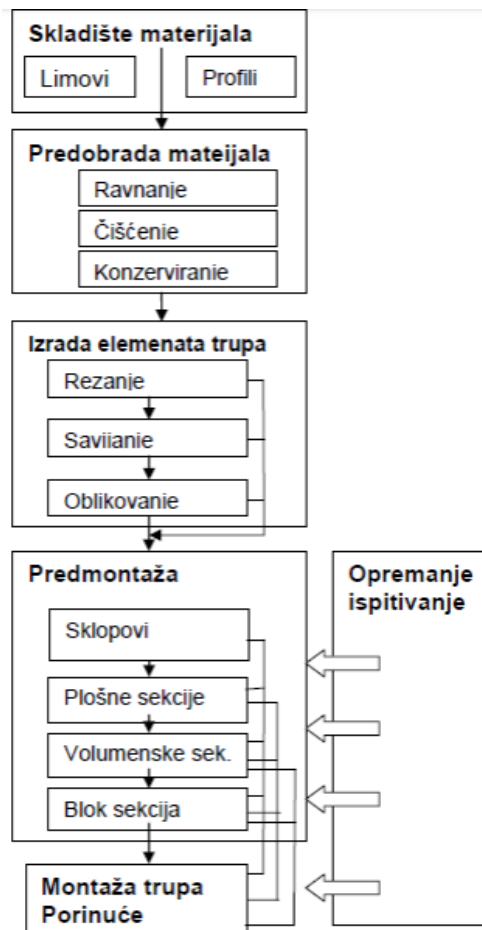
Skladište materijala

Limovi

Profili

Predobrada mateijala

Ravnanje

Čišćenie

Konzerviranie

Izrada elemenata trupa

Rezanje

Saviianie

Oblikovanie

Predmontaža

Opremanje ispitivanje

Sklopovi

Plošne sekcije

Volumenske sek.

Blok sekcija

Montaža trupa Porinuće